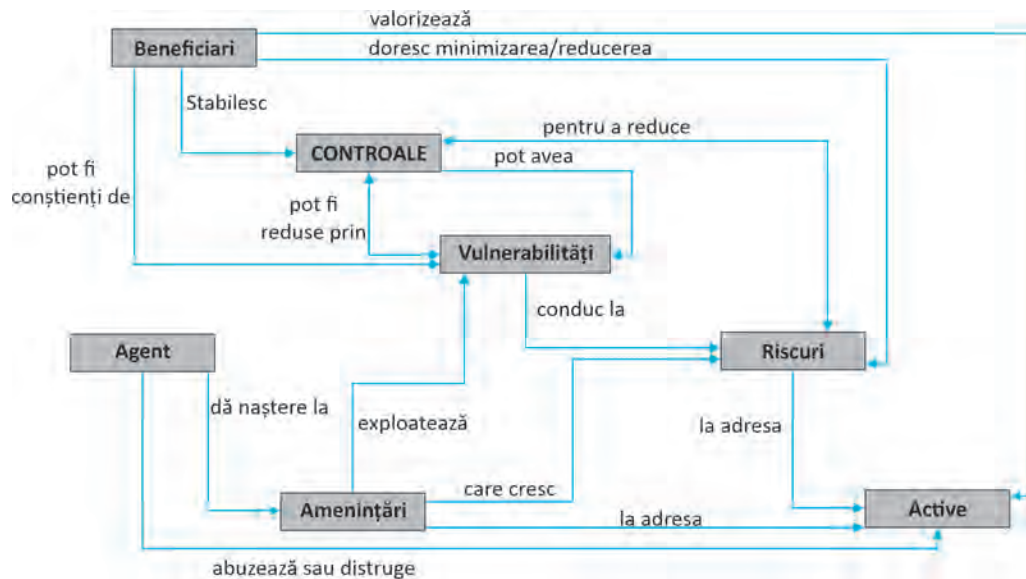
valorizează

Beneficiari

doresc minimizarea/reducerea

Stabilesc

pentru a reduce

pot fi conștienți de

CONTROALE

pot avea

pot fi reduse prin

Vulnerabilități

conduc la

Agent

Riscuri

dă naștere la

exploatează

la adresa

care cresc

Amenințări

la adresa

Active

abuzează sau distruge